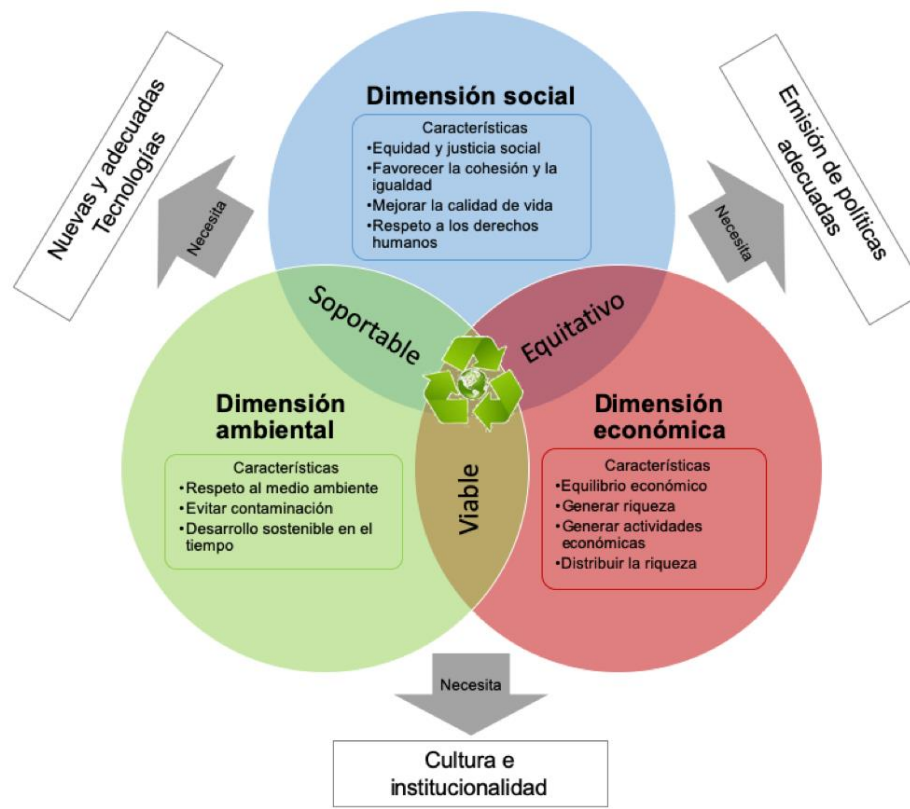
Nuevas y adecuadas Tecnologías

Necesita

Dimensión social

Características
•Equidad y justicia social
•Favorecer la cohesión y la igualdad
•Mejorar la calidad de vida
•Respeto a los derechos humanos

Emisión de políticas adecuadas

Necesita

Soportable

Equitativo

Dimensión ambiental

Características
•Respeto al medio ambiente
•Evitar contaminación
•Desarrollo sostenible en el tiempo

Viable

Dimensión económica

Características
•Equilibrio económico
•Generar riqueza
•Generar actividades económicas
•Distribuir la riqueza

Necesita

Cultura e institucionalidad